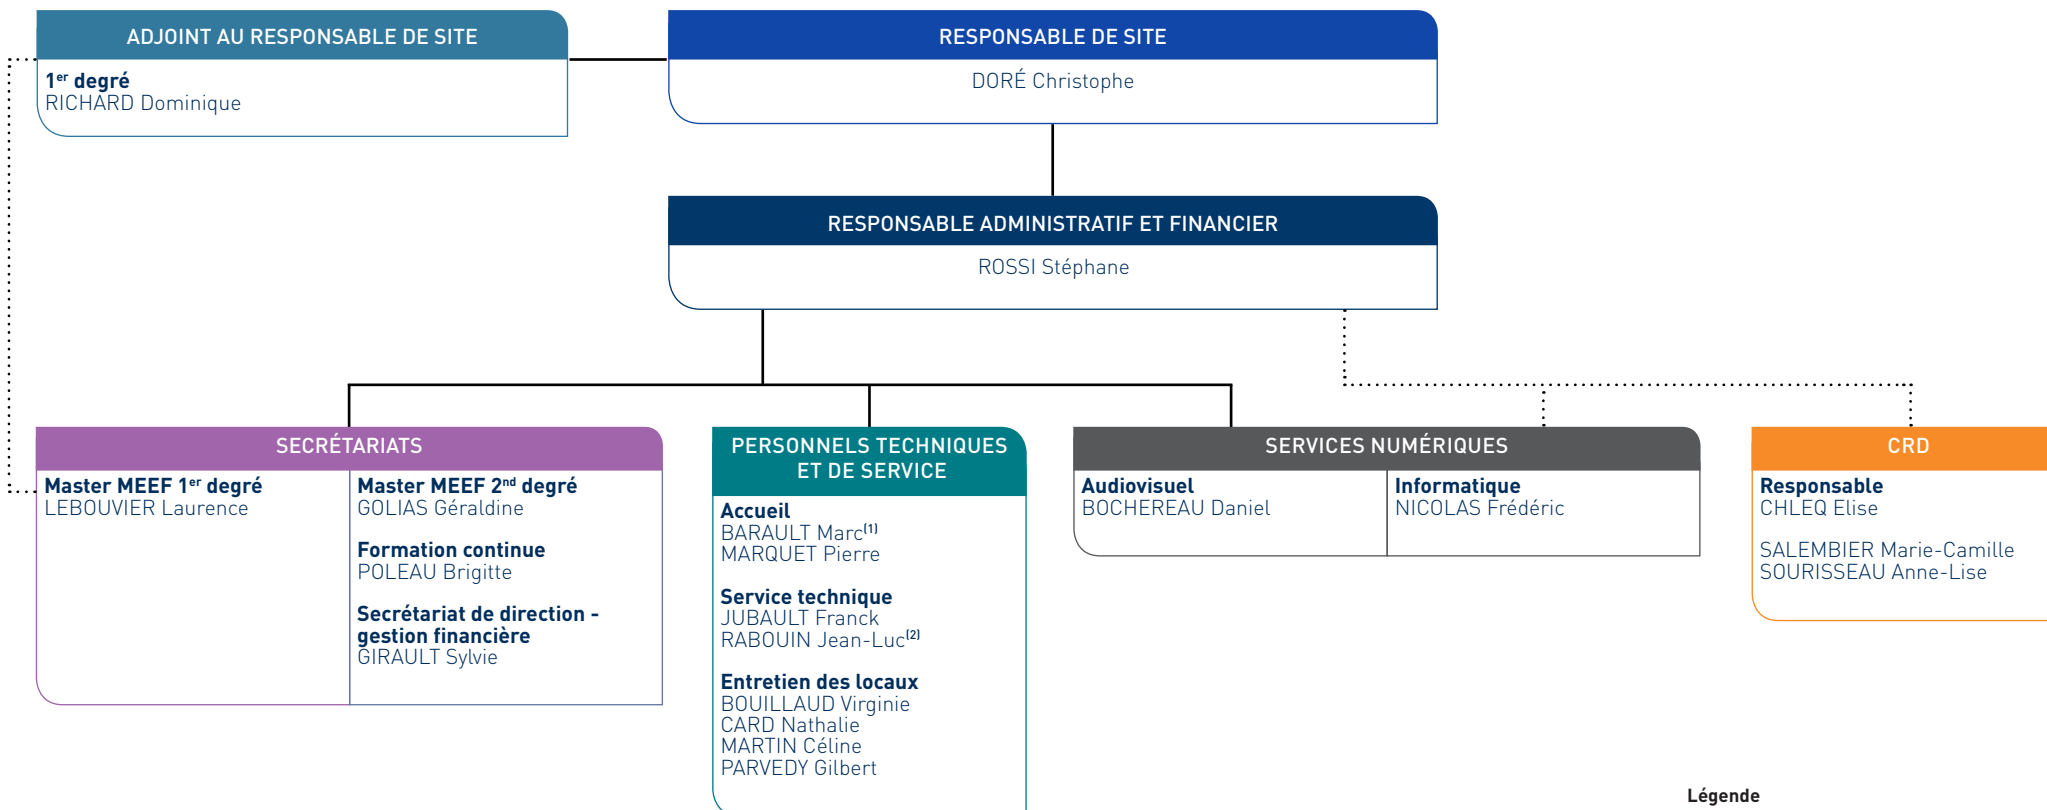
ADJOINT AU RESPONSABLE DE SITE

1$^{er}$ degré
RICHARD Dominique

RESPONSABLE DE SITE

DORÉ Christophe

RESPONSABLE ADMINISTRATIF ET FINANCIER

ROSSI Stéphane

SECRÉTARIATS

Master MEEF 1$^{er}$ degré
LEBOUVIER Laurence

Master MEEF 2$^{nd}$ degré
GOLIAS Géraldine

Formation continue
POLEAU Brigitte

Secrétariat de direction - gestion financière
GIRAULT Sylvie

PERSONNELS TECHNIQUES ET DE SERVICE

Accueil
BARAULT Marc$^{(1)}$
MARQUET Pierre

Service technique
JUBAULT Franck
RABOUIN Jean-Luc$^{(2)}$

Entretien des locaux
BOUILLAUD Virginie
CARD Nathalie
MARTIN Céline
PARVEDY Gilbert

SERVICES NUMÉRIQUES

Audiovisuel
BOCHEREAU Daniel

Informatique
NICOLAS Frédéric

CRD

Responsable
CHLEQ Elise

SALEMBIER Marie-Camille
SOURISSEAU Anne-Lise

Légende